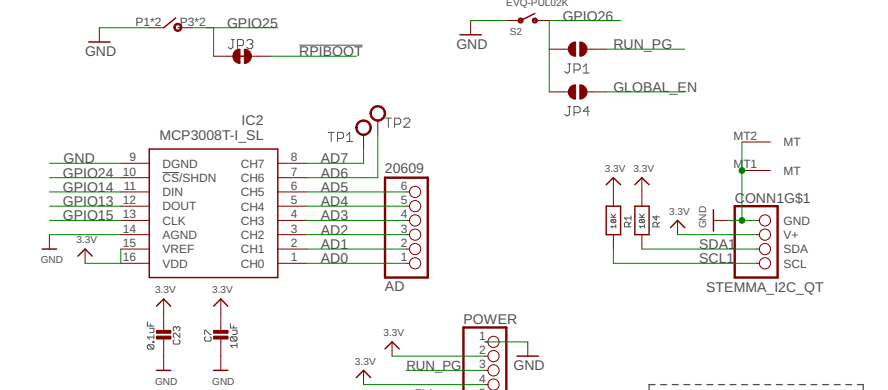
P1*2 P3*2 GPIO25
GND
JP3
RPIBOOT

EVQ-P0L02K
GPIO26
GND
S2
RUN_PG
JP1
GLOBAL_EN
JP4

IC2
MCP3008T-I_SL
TP1
TP2
GND 9 DGND CH7 8 AD7
7 AD6
GPIO24 10 $\overline{CS}$/SHDN CH6
GPIO14 11 DIN CH5 6 AD5
GPIO13 12 DOUT CH4 5 AD4
GPIO15 13 CLK CH3 4 AD3
14 AGND CH2 3 AD2
3.3V 15 VREF CH1 2 AD1
GND 16 VDD CH0 1 AD0
20609
6
5
4
3
2
1
AD

3.3V
3.3V
0.1uF C23
C7 10uF
GND
GND

POWER
3.3V
1
2
RUN_PG 3
3.3V
4
GND

MT2 MT
MT1 MT
3.3V 3.3V
10K R1
10K R4
3.3V
GND
CONN1G$1
GND
V+
SDA1 SDA
SCL1 SCL
STEMMA_I2C_QT